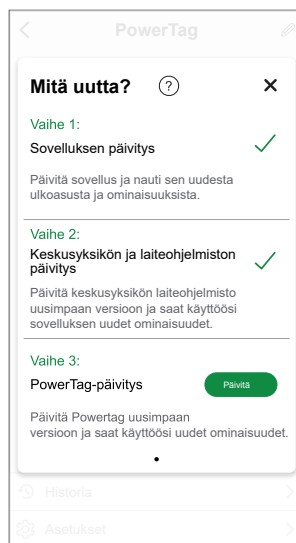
PowerTag

Mitä uutta?

Vaihe 1:

Sovelluksen päivitys

Päivitä sovellus ja nauti sen uudesta ulkoasusta ja ominaisuuksista.

Vaihe 2:

Keskusyksikön ja laiteohjelmiston päivitys

Päivitä keskusyksikön laiteohjelmisto uusimpaan versioon ja saat käyttöösi sovelluksen uudet ominaisuudet.

Vaihe 3:

PowerTag-päivitys

Päivitä

Päivitä Powertag uusimpaan versioon ja saat käyttöösi uudet ominaisuudet.

Historia

Asetukset